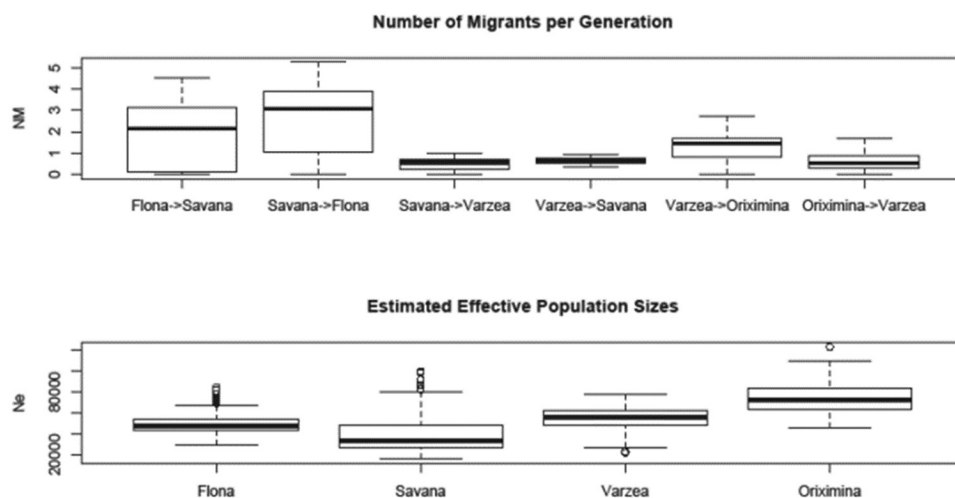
Number of Migrants per Generation

NM

0 1 2 3 4 5

Flona->Savana Savana->Flona Savana->Varzea Varzea->Savana Varzea->Oriximina Oriximina->Varzea

Estimated Effective Population Sizes

Ne

20000 80000 80000

Flona Savana Varzea Oriximina